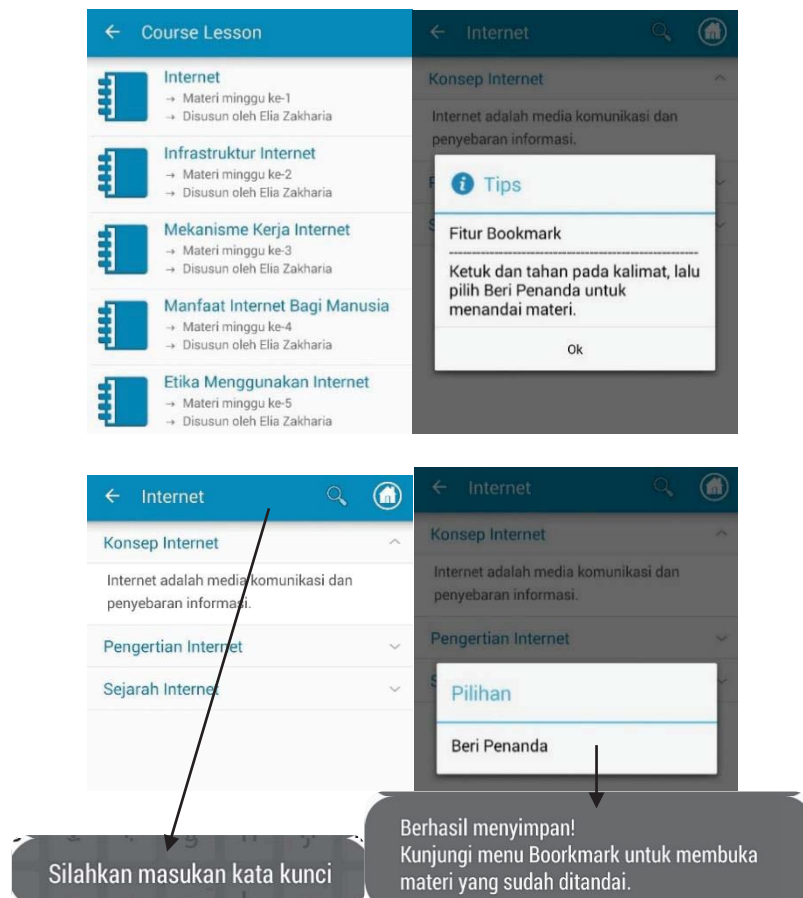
← Course Lesson

Internet
→ Materi minggu ke-1
→ Disusun oleh Elia Zakharia

Infrastruktur Internet
→ Materi minggu ke-2
→ Disusun oleh Elia Zakharia

Mekanisme Kerja Internet
→ Materi minggu ke-3
→ Disusun oleh Elia Zakharia

Manfaat Internet Bagi Manusia
→ Materi minggu ke-4
→ Disusun oleh Elia Zakharia

Etika Menggunakan Internet
→ Materi minggu ke-5
→ Disusun oleh Elia Zakharia

← Internet

Konsep Internet

Internet adalah media komunikasi dan penyebaran informasi.

Tips

Fitur Bookmark

Ketuk dan tahan pada kalimat, lalu pilih Beri Penanda untuk menandai materi.

Ok

← Internet

Konsep Internet

Internet adalah media komunikasi dan penyebaran informasi.

Pengertian Internet

Sejarah Internet

← Internet

Konsep Internet

Internet adalah media komunikasi dan penyebaran informasi.

Pengertian Internet

Pilihan

Beri Penanda

Silahkan masukan kata kunci

Berhasil menyimpan!
Kunjungi menu Boorkmark untuk membuka materi yang sudah ditandai.